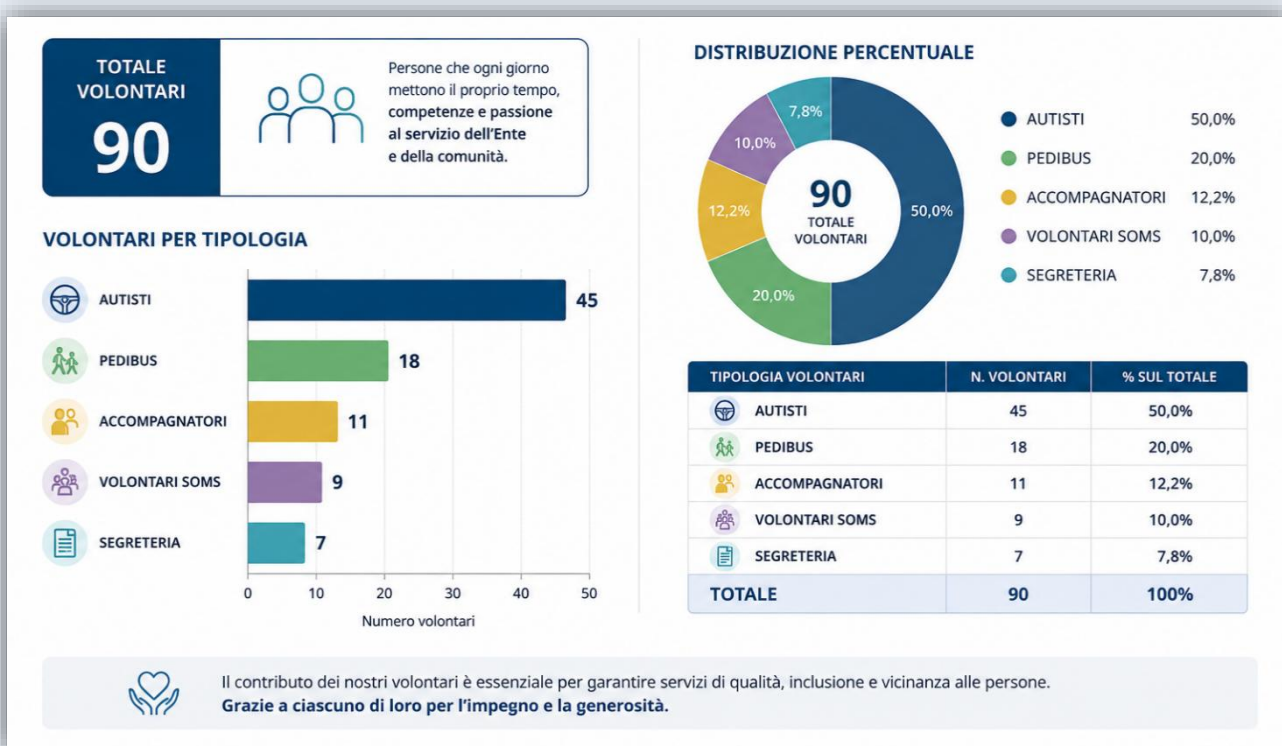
TOTALE VOLONTARI
90

Persone che ogni giorno mettono il proprio tempo, competenze e passione al servizio dell'Ente e della comunità.

VOLONTARI PER TIPOLOGIA

AUTISTI 45
PEDIBUS 18
ACCOMPAGNATORI 11
VOLONTARI SOMS 9
SEGRETERIA 7

0 10 20 30 40 50
Numero volontari

DISTRIBUZIONE PERCENTUALE

90
TOTALE VOLONTARI

50,0%
20,0%
12,2%
10,0%
7,8%

AUTISTI 50,0%
PEDIBUS 20,0%
ACCOMPAGNATORI 12,2%
VOLONTARI SOMS 10,0%
SEGRETERIA 7,8%

| TIPOLOGIA VOLONTARI | N. VOLONTARI | % SUL TOTALE |
|---|---|---|
| AUTISTI | 45 | 50,0% |
| PEDIBUS | 18 | 20,0% |
| ACCOMPAGNATORI | 11 | 12,2% |
| VOLONTARI SOMS | 9 | 10,0% |
| SEGRETERIA | 7 | 7,8% |
| TOTALE | 90 | 100% |

Il contributo dei nostri volontari è essenziale per garantire servizi di qualità, inclusione e vicinanza alle persone.
Grazie a ciascuno di loro per l'impegno e la generosità.